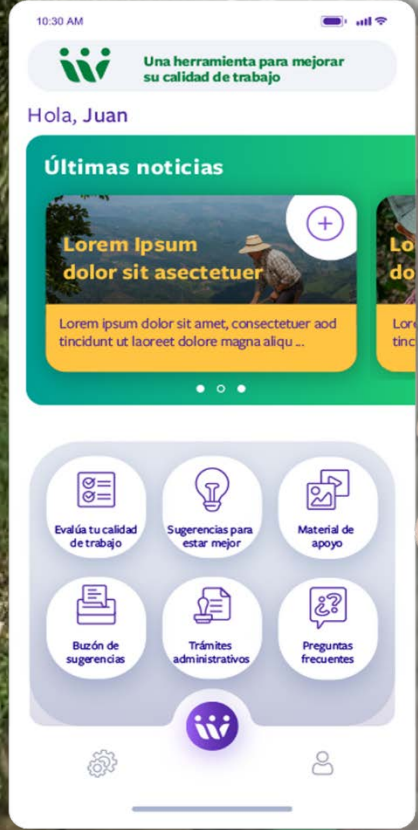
10:30 AM

Una herramienta para mejorar su calidad de trabajo

Hola, Juan

Últimas noticias

Lorem Ipsum dolor sit asectetuer

Lorem ipsum dolor sit amet, consectetuer aod tincidunt ut laoreet dolore magna aliqu ...

Lo do

Lore tinc

Evalúa tu calidad de trabajo

Sugerencias para estar mejor

Material de apoyo

Buzón de sugerencias

Trámites administrativos

Preguntas frecuentes